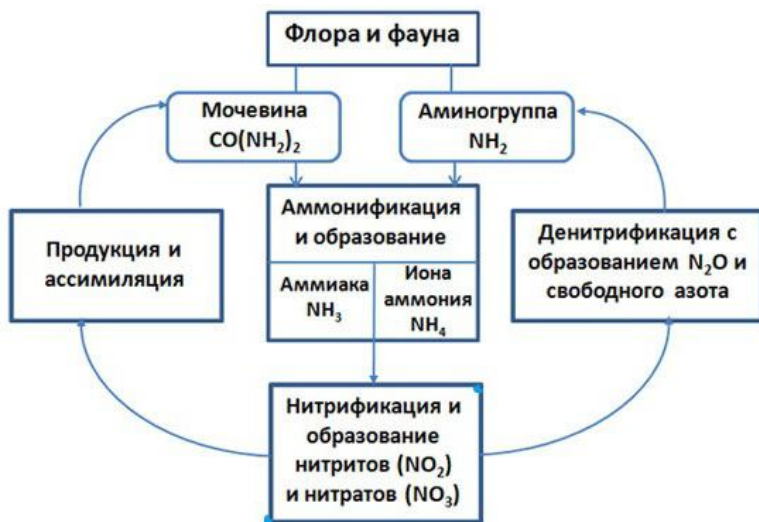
Флора и фауна

Мочевина $CO(NH_2)_2$

Аминогруппа $NH_2$

Аммонификация и образование

Аммиака $NH_3$

Иона аммония $NH_4$

Продукция и ассимиляция

Денитрификация с образованием $N_2O$ и свободного азота

Нитрификация и образование нитритов ($NO_2$) и нитратов ($NO_3$)